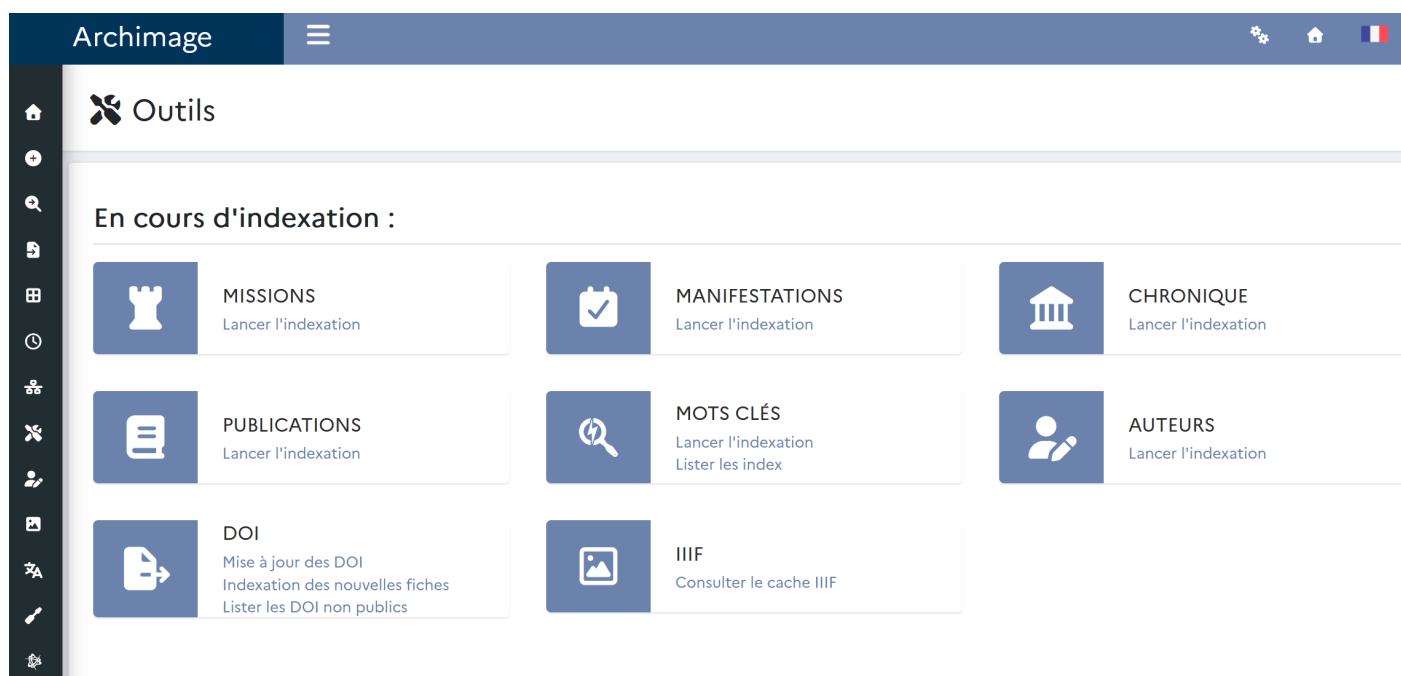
Archimage

Outils

En cours d'indexation :

MISSIONS
Lancer l'indexation

MANIFESTATIONS
Lancer l'indexation

CHRONIQUE
Lancer l'indexation

PUBLICATIONS
Lancer l'indexation

MOTS CLÉS
Lancer l'indexation
Lister les index

AUTEURS
Lancer l'indexation

DOI
Mise à jour des DOI
Indexation des nouvelles fiches
Lister les DOI non publics

IIIF
Consulter le cache IIIF